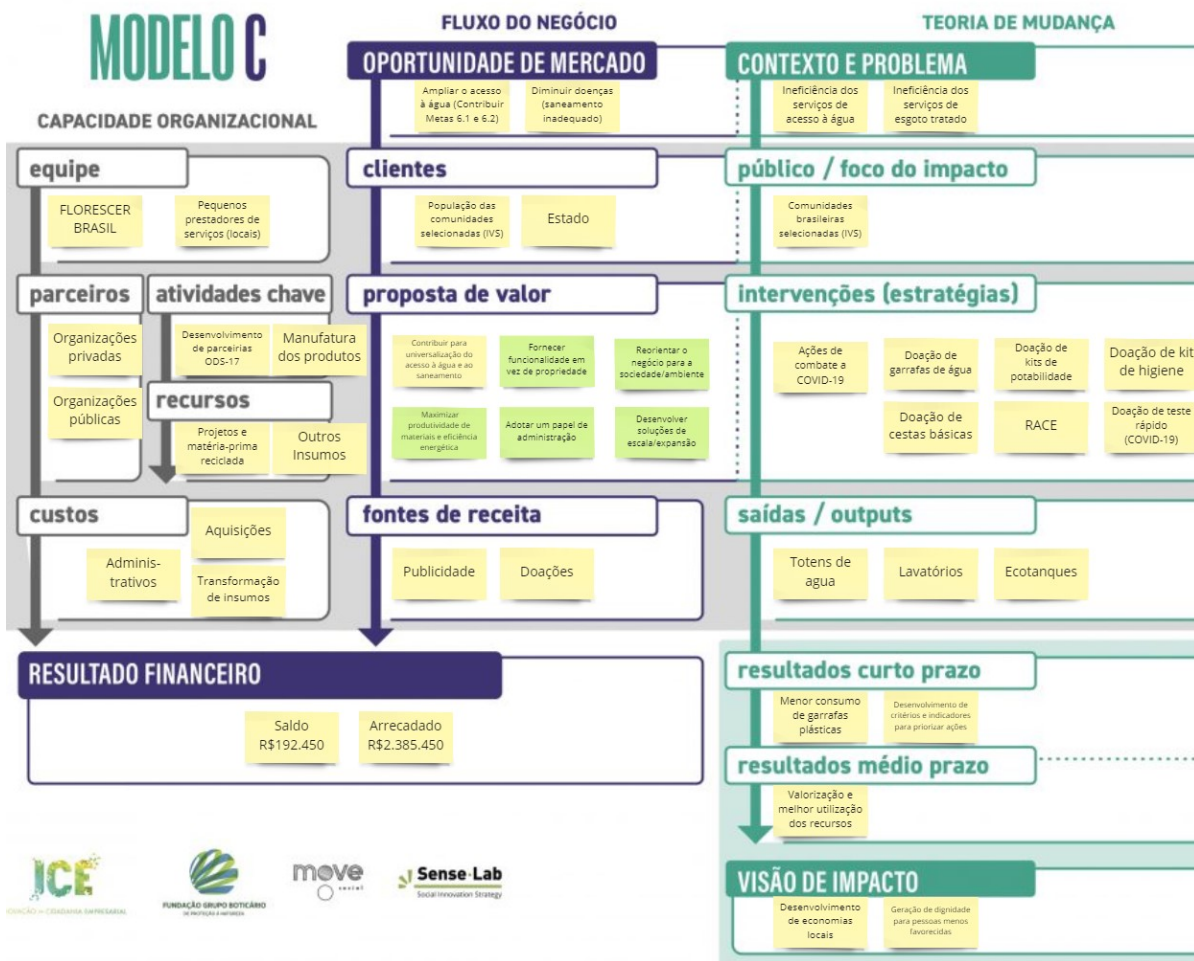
MODELO C

CAPACIDADE ORGANIZACIONAL

FLUXO DO NEGÓCIO

TEORIA DE MUDANÇA

OPORTUNIDADE DE MERCADO

Ampliar o acesso à água (Contribuir Metas 6.1 e 6.2)

Diminuir doenças (saneamento inadequado)

CONTEXTO E PROBLEMA

Ineficiência dos serviços de acesso à água

Ineficiência dos serviços de esgoto tratado

equipe

FLORESCER BRASIL

Pequenos prestadores de serviços (locais)

clientes

População das comunidades selecionadas (IVS)

Estado

público / foco do impacto

Comunidades brasileiras selecionadas (IVS)

parceiros

Organizações privadas

Organizações públicas

atividades chave

Desenvolvimento de parceirias ODS-17

Manufatura dos produtos

recursos

Projetos e matéria-prima reciclada

Outros Insumos

proposta de valor

Contribuir para universalização do acesso à água e ao saneamento

Fornecer funcionalidade em vez de propriedade

Reorientar o negócio para a sociedade/ambiente

Maximizar produtividade de materiais e eficiência energética

Adotar um papel de administração

Desenvolver soluções de escala/expansão

intervenções (estratégias)

Ações de combate a COVID-19

Doação de garrafas de água

Doação de kits de potabilidade

Doação de kit de higiene

Doação de cestas básicas

RACE

Doação de teste rápido (COVID-19)

custos

Aquisições

Adminis-trativos

Transformação de insumos

fontes de receita

Publicidade

Doações

saídas / outputs

Totens de agua

Lavatórios

Ecotanques

RESULTADO FINANCEIRO

Saldo R$192.450

Arrecadado R$2.385.450

resultados curto prazo

Menor consumo de garrafas plásticas

Desenvolvimento de critérios e indicadores para priorizar ações

resultados médio prazo

Valorização e melhor utilização dos recursos

VISÃO DE IMPACTO

Desenvolvimento de economias locais

Geração de dignidade para pessoas menos favorecidas

ICE
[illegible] CIDADANIA EMPRESARIAL

FUNDAÇÃO GRUPO BOTICÁRIO
DE PROTEÇÃO À NATUREZA

move social

Sense-Lab
Social Innovation Strategy